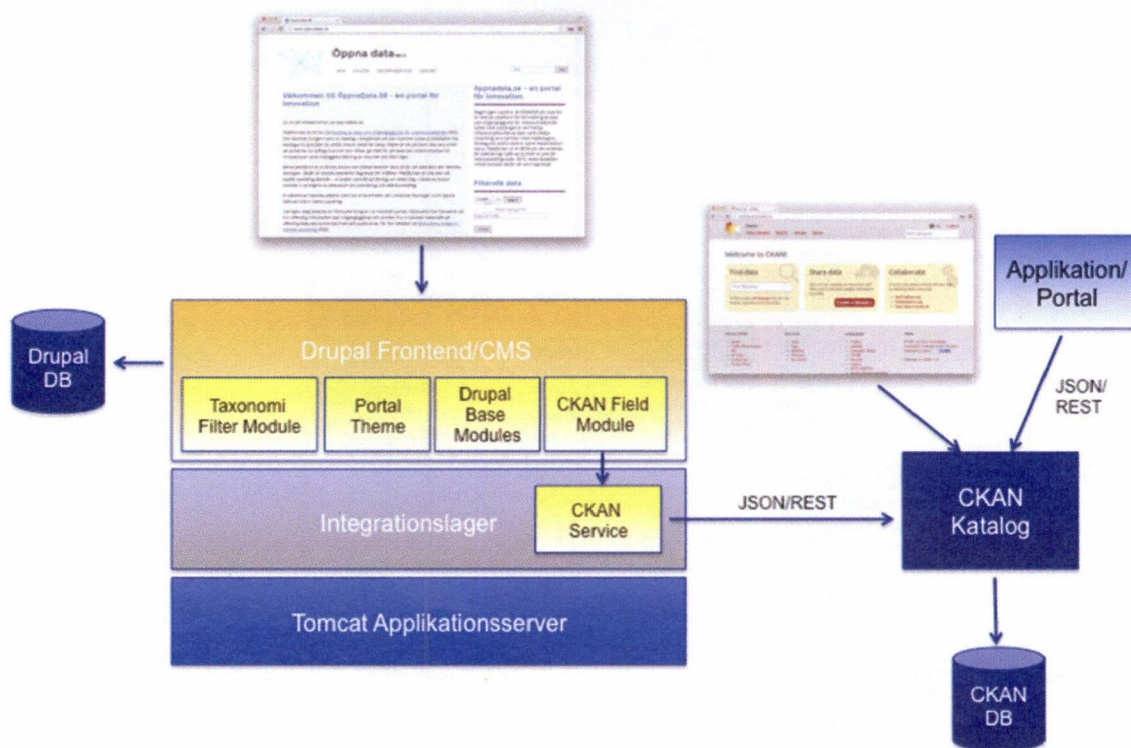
Öppna data.se

Välkommen till öppnadata.se - en portal för innovation

öppnadata.se - en portal för innovation

Filtrera data

Welcome to CKAN!

Find data

Share data

Collaborate

Applikation/ Portal

Drupal DB

Drupal Frontend/CMS

Taxonomi Filter Module

Portal Theme

Drupal Base Modules

CKAN Field Module

JSON/ REST

Integrationslager

CKAN Service

JSON/REST

CKAN Katalog

Tomcat Applikationsserver

CKAN DB